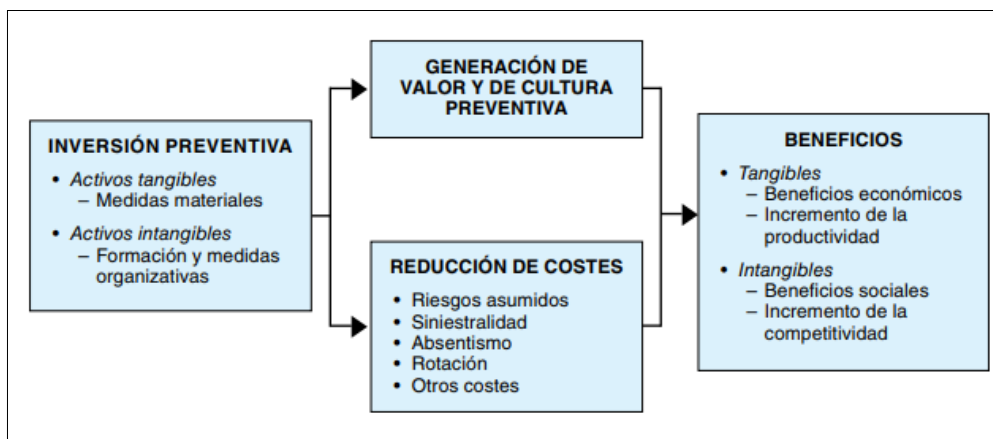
INVERSIÓN PREVENTIVA

• Activos tangibles
– Medidas materiales
• Activos intangibles
– Formación y medidas organizativas

GENERACIÓN DE VALOR Y DE CULTURA PREVENTIVA

REDUCCIÓN DE COSTES

• Riesgos asumidos
• Siniestralidad
• Absentismo
• Rotación
• Otros costes

BENEFICIOS

• Tangibles
– Beneficios económicos
– Incremento de la productividad
• Intangibles
– Beneficios sociales
– Incremento de la competitividad